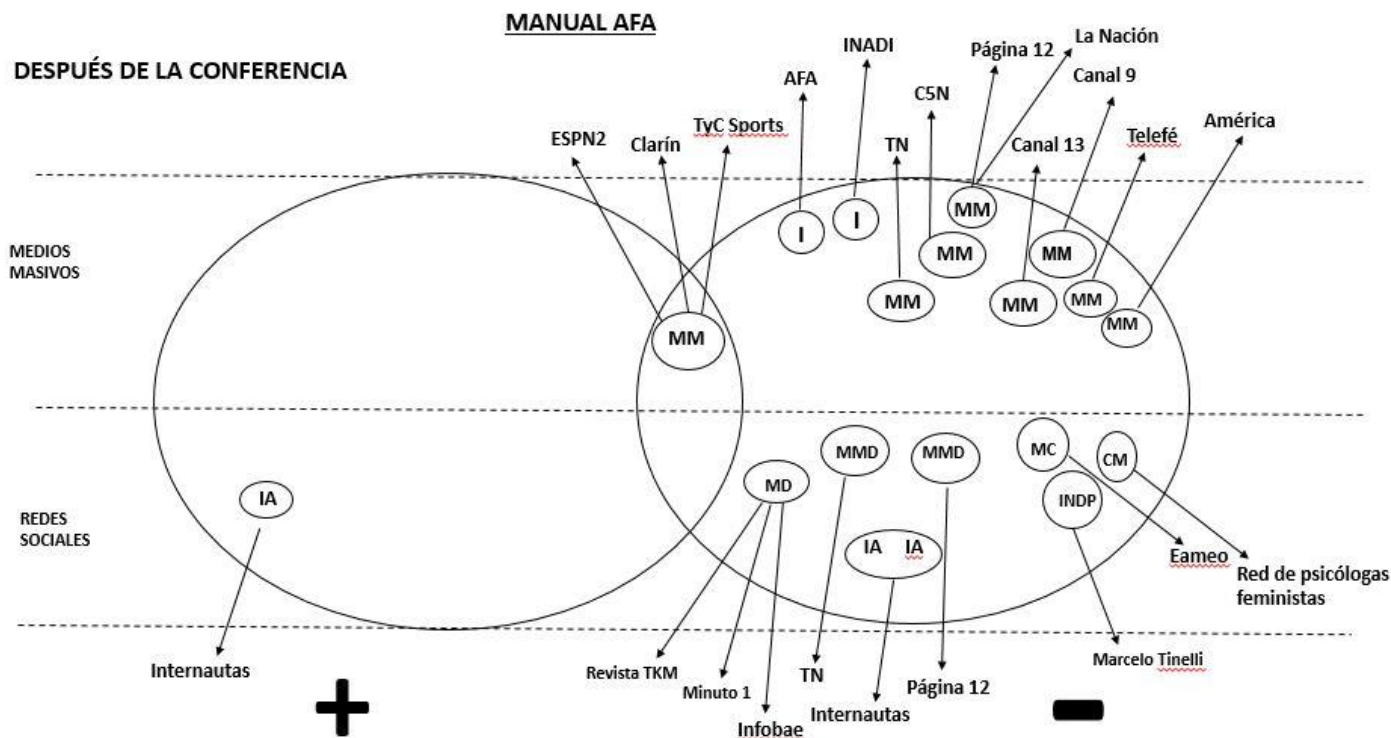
MANUAL AFA

DESPUÉS DE LA CONFERENCIA

AFA

INADI

Página 12

La Nación

Canal 9

C5N

ESPN2

Clarín

TyC Sports

TN

Canal 13

Telefé

América

MEDIOS MASIVOS

I

I

MM

MM

MM

MM

MM

MM

MM

MM

REDES SOCIALES

IA

MD

MMD

MMD

MC

CM

INDP

IA IA

Eameo

Red de psicólogas feministas

Internautas

Revista TKM

Minuto 1

Infobae

TN

Internautas

Página 12

Marcelo Tinelli

+

−